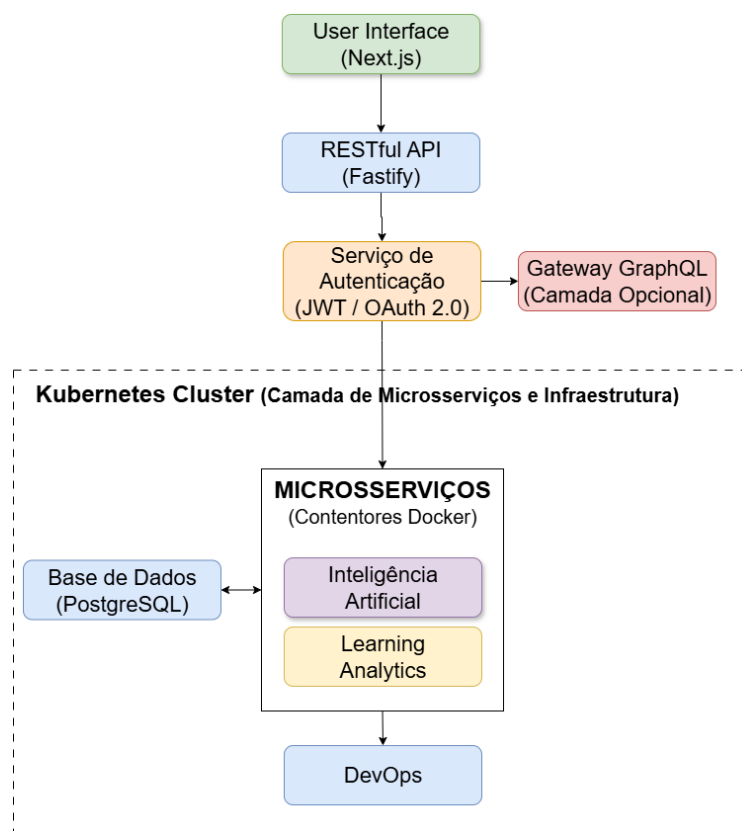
User Interface
(Next.js)

RESTful API
(Fastify)

Serviço de Autenticação
(JWT / OAuth 2.0)

Gateway GraphQL
(Camada Opcional)

Kubernetes Cluster (Camada de Microsserviços e Infraestrutura)

MICROSSERVIÇOS
(Contentores Docker)

Base de Dados
(PostgreSQL)

Inteligência Artificial

Learning Analytics

DevOps